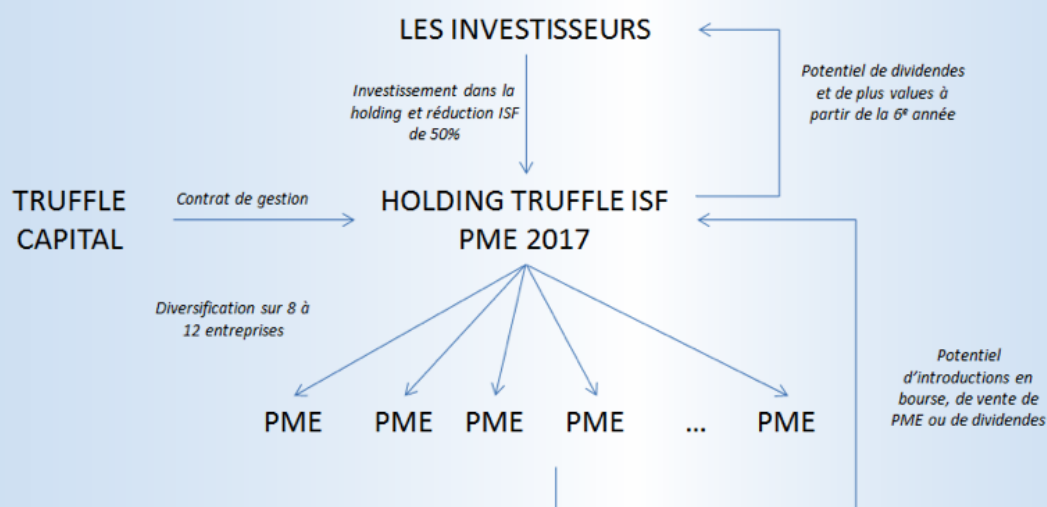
LES INVESTISSEURS

Investissement dans la holding et réduction ISF de 50%

Potentiel de dividendes et de plus values à partir de la 6ᵉ année

TRUFFLE CAPITAL

Contrat de gestion

HOLDING TRUFFLE ISF PME 2017

Diversification sur 8 à 12 entreprises

Potentiel d'introductions en bourse, de vente de PME ou de dividendes

PME PME PME PME ... PME